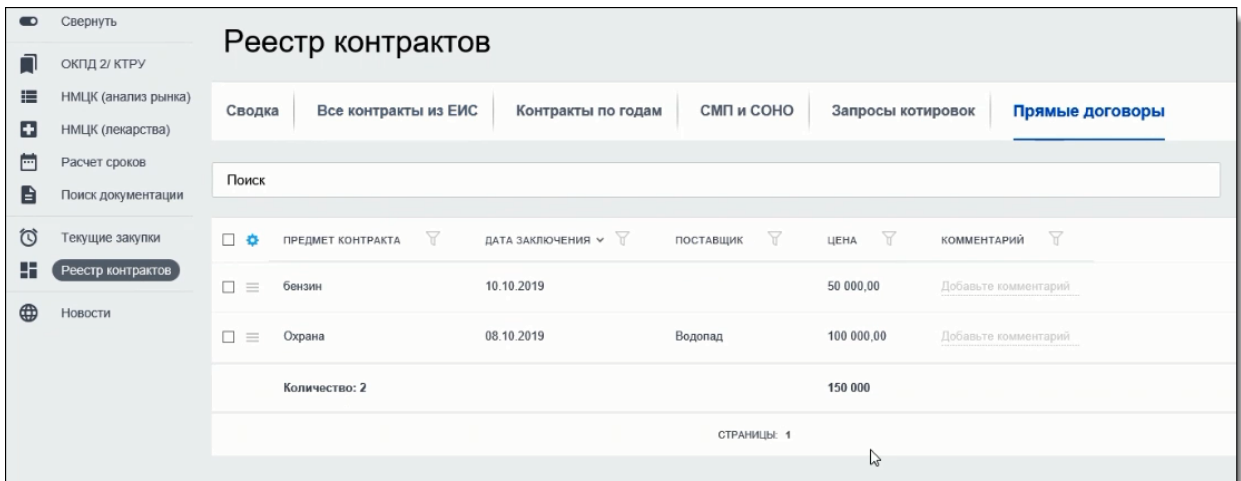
Свернуть
ОКПД 2/ КТРУ
НМЦК (анализ рынка)
НМЦК (лекарства)
Расчет сроков
Поиск документации
Текущие закупки
Реестр контрактов
Новости

Реестр контрактов

Сводка | Все контракты из ЕИС | Контракты по годам | СМП и СОНО | Запросы котировок | Прямые договоры

Поиск

| ПРЕДМЕТ КОНТРАКТА | ДАТА ЗАКЛЮЧЕНИЯ | ПОСТАВЩИК | ЦЕНА | КОММЕНТАРИЙ |
|---|---|---|---|---|
| бензин | 10.10.2019 | | 50 000,00 | Добавьте комментарий |
| Охрана | 08.10.2019 | Водопад | 100 000,00 | Добавьте комментарий |
| Количество: 2 | | | 150 000 | |

СТРАНИЦЫ: 1